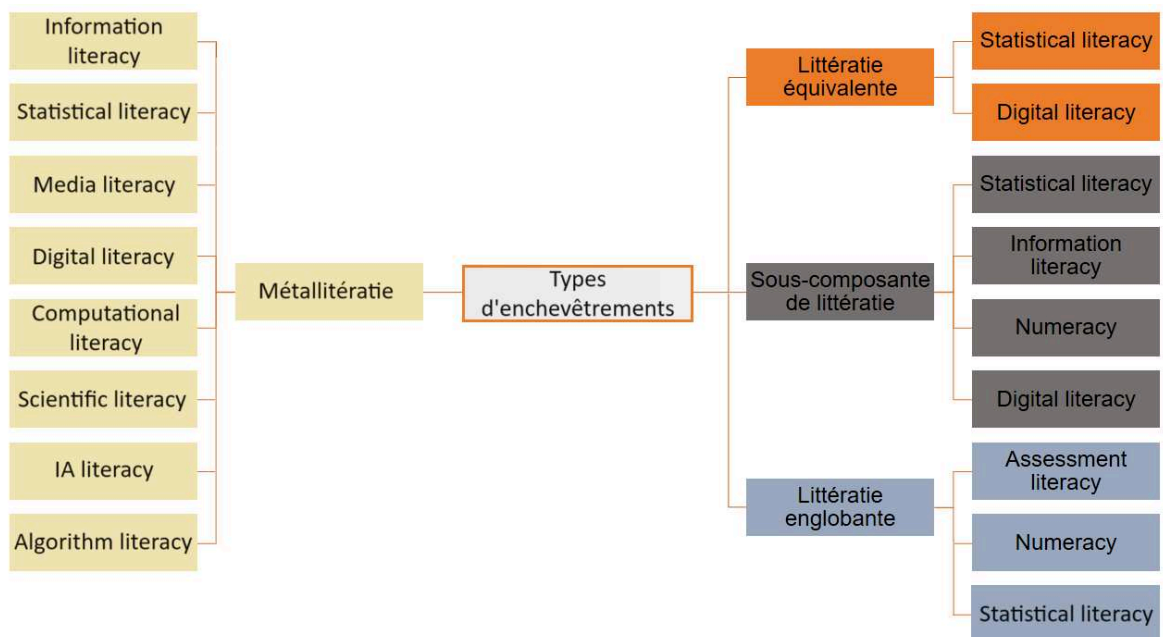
Information literacy

Statistical literacy

Media literacy

Digital literacy

Computational literacy

Scientific literacy

IA literacy

Algorithm literacy

Métallitératie

Types d'enchevêtrements

Littératie équivalente

Statistical literacy

Digital literacy

Sous-composante de littératie

Statistical literacy

Information literacy

Numeracy

Digital literacy

Littératie englobante

Assessment literacy

Numeracy

Statistical literacy